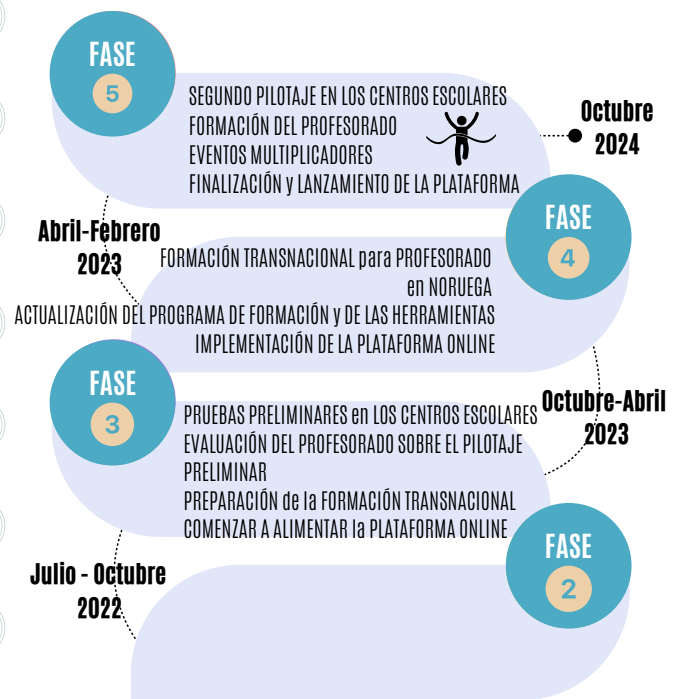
FASE
5

SEGUNDO PILOTAJE EN LOS CENTROS ESCOLARES
FORMACIÓN DEL PROFESORADO
EVENTOS MULTIPLICADORES
FINALIZACIÓN y LANZAMIENTO DE LA PLATAFORMA

Octubre
2024

Abril-Febrero
2023

FASE
4

FORMACIÓN TRANSNACIONAL para PROFESORADO
en NORUEGA
ACTUALIZACIÓN DEL PROGRAMA DE FORMACIÓN y DE LAS HERRAMIENTAS
IMPLEMENTACIÓN DE LA PLATAFORMA ONLINE

FASE
3

PRUEBAS PRELIMINARES en LOS CENTROS ESCOLARES
EVALUACIÓN DEL PROFESORADO SOBRE EL PILOTAJE PRELIMINAR
PREPARACIÓN de la FORMACIÓN TRANSNACIONAL
COMENZAR A ALIMENTAR la PLATAFORMA ONLINE

Octubre-Abril
2023

FASE
2

Julio - Octubre
2022